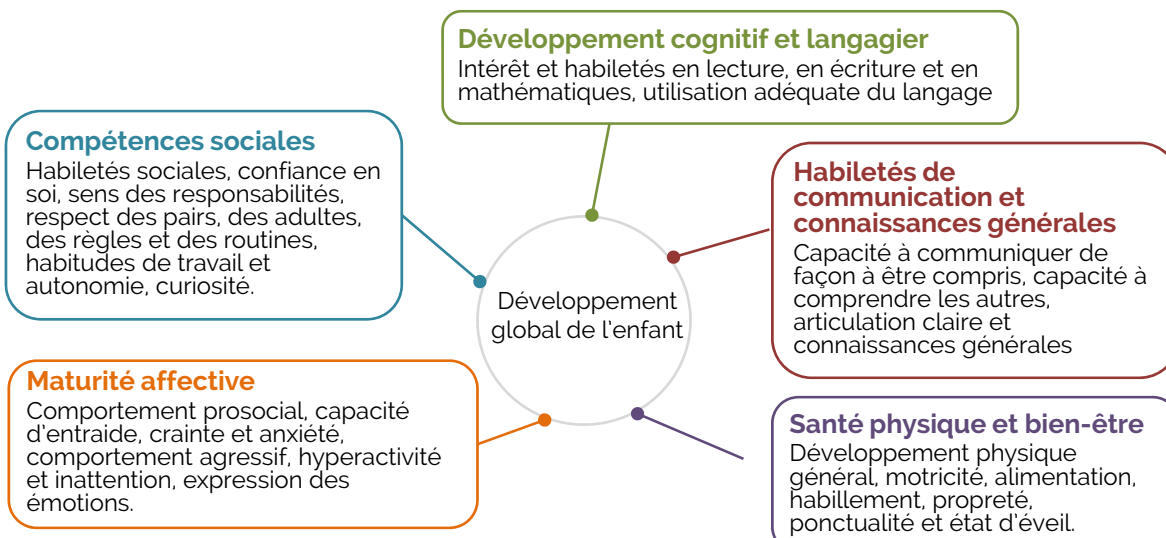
Développement cognitif et langagier
Intérêt et habiletés en lecture, en écriture et en mathématiques, utilisation adéquate du langage

Compétences sociales
Habiletés sociales, confiance en soi, sens des responsabilités, respect des pairs, des adultes, des règles et des routines, habitudes de travail et autonomie, curiosité.

Habiletés de communication et connaissances générales
Capacité à communiquer de façon à être compris, capacité à comprendre les autres, articulation claire et connaissances générales

Développement global de l'enfant

Maturité affective
Comportement prosocial, capacité d'entraide, crainte et anxiété, comportement agressif, hyperactivité et inattention, expression des émotions.

Santé physique et bien-être
Développement physique général, motricité, alimentation, habillement, propreté, ponctualité et état d'éveil.